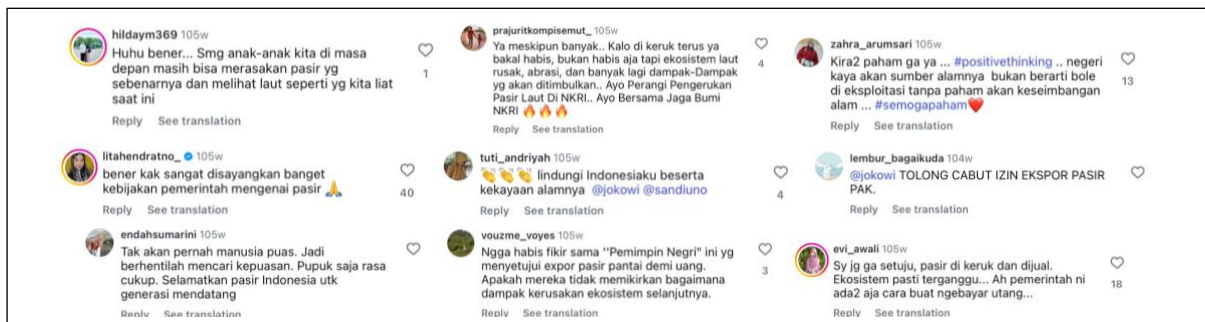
hildaym369 105w
Huhu bener... Smg anak-anak kita di masa depan masih bisa merasakan pasir yg sebenarnya dan melihat laut seperti yg kita liat saat ini
1
Reply See translation

litahendratno_ 105w
bener kak sangat disayangkan banget kebijakan pemerintah mengenai pasir 🙏
40
Reply See translation

endahsumarini 105w
Tak akan pernah manusia puas. Jadi berhentilah mencari kepuasan. Pupuk saja rasa cukup. Selamatkan pasir Indonesia utk generasi mendatang
Reply See translation

prajuritkompisemut_ 105w
Ya meskipun banyak.. Kalo di keruk terus ya bakal habis, bukan habis aja tapi ekosistem laut rusak, abrasi, dan banyak lagi dampak-Dampak yg akan ditimbulkan.. Ayo Perangi Pengerukan Pasir Laut Di NKRI.. Ayo Bersama Jaga Bumi NKRI 🔥🔥🔥
4
Reply See translation

tuti_andriyah 105w
👏👏👏 lindungi Indonesiaku beserta kekayaan alamnya @jokowi @sandiuno
4
Reply See translation

vouzme_voyes 105w
Ngga habis fikir sama ''Pemimpin Negri" ini yg menyetujui expor pasir pantai demi uang. Apakah mereka tidak memikirkan bagaimana dampak kerusakan ekosistem selanjutnya.
3
Reply See translation

zahra_arumsari 105w
Kira2 paham ga ya ... #positivethinking .. negeri kaya akan sumber alamnya bukan berarti bole di eksploitasi tanpa paham akan keseimbangan alam ... #semogapaham❤️
13
Reply See translation

lembur_bagaikuda 104w
@jokowi TOLONG CABUT IZIN EKSPOR PASIR PAK.
Reply See translation

evi_awali 105w
Sy jg ga setuju, pasir di keruk dan dijual. Ekosistem pasti terganggu... Ah pemerintah ni ada2 aja cara buat ngebayar utang...
18
Reply See translation